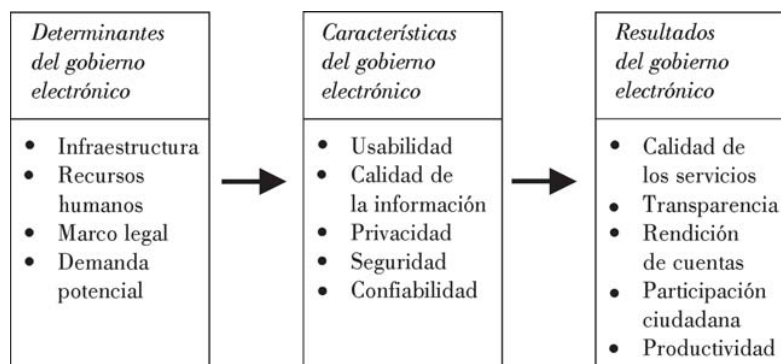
*Determinantes del gobierno electrónico*

- Infraestructura
- Recursos humanos
- Marco legal
- Demanda potencial

*Características del gobierno electrónico*

- Usabilidad
- Calidad de la información
- Privacidad
- Seguridad
- Confiabilidad

*Resultados del gobierno electrónico*

- Calidad de los servicios
- Transparencia
- Rendición de cuentas
- Participación ciudadana
- Productividad